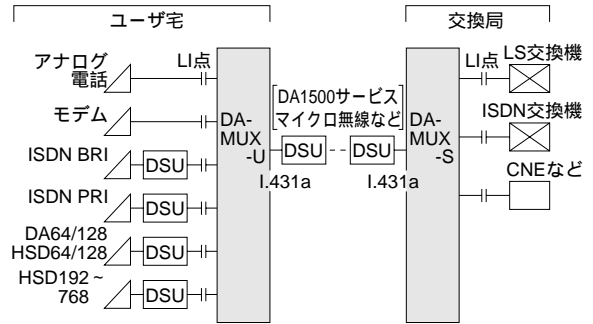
ユーザ宅

交換局

アナログ電話

LI点

LI点

LS交換機

モデム

DA1500サービス
マイクロ無線など

ISDN交換機

DA-MUX-U

DA-MUX-S

ISDN BRI

DSU

DSU

DSU

I.431a

I.431a

CNEなど

ISDN PRI

DSU

DA64/128
HSD64/128

DSU

HSD192～768

DSU